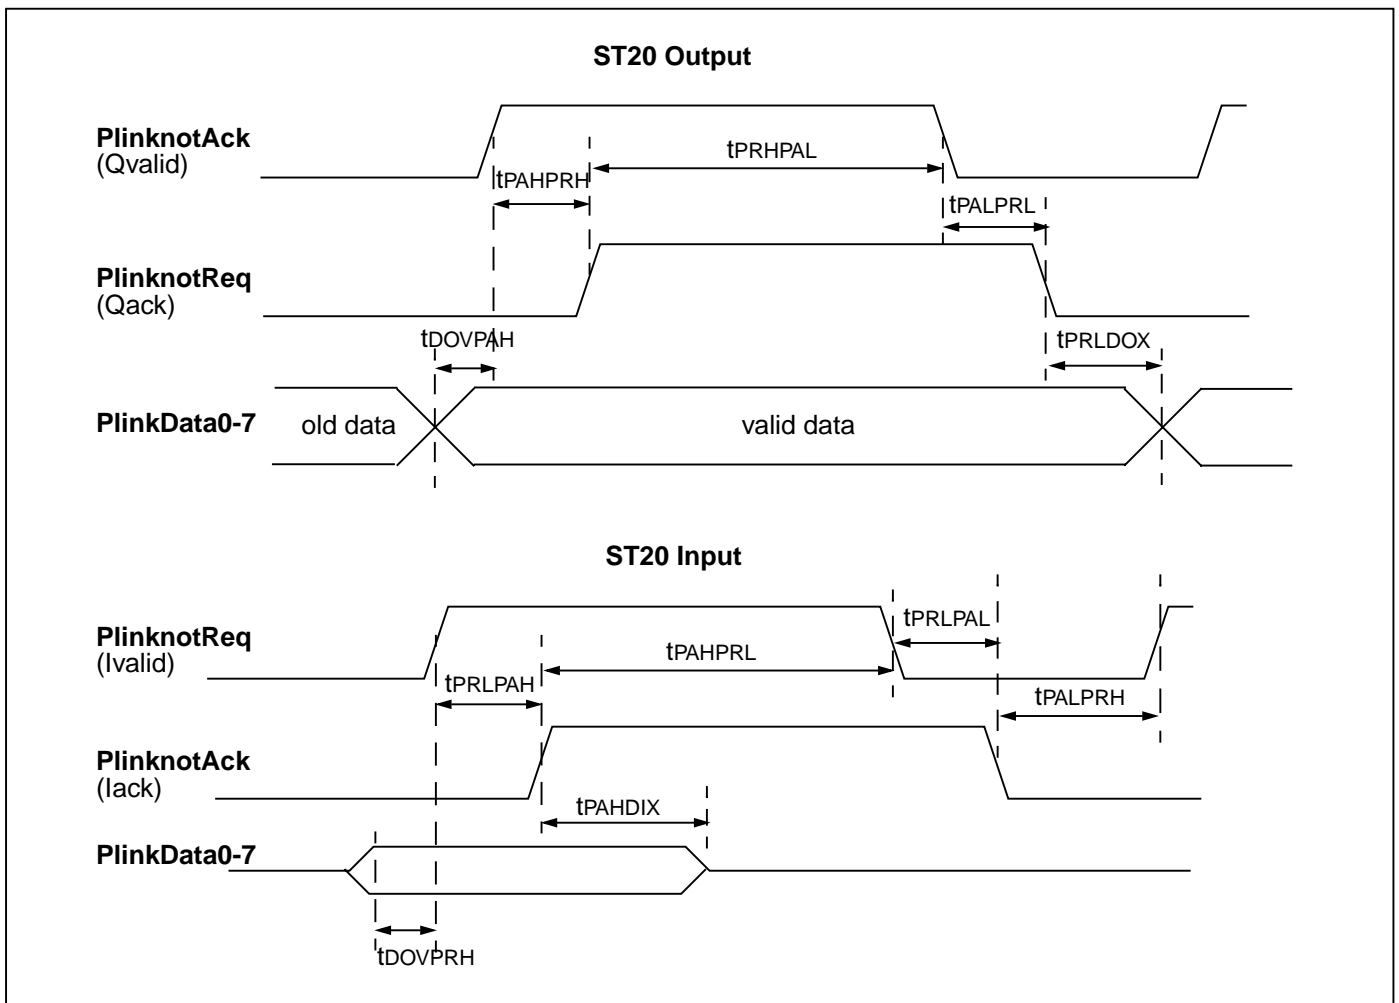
ST20 Output

PlinknotAck (Qvalid)

tPRHPAL

tPAHPRH

tPALPRL

PlinknotReq (Qack)

tDOVPAH

tPRLDOX

PlinkData0-7

old data

valid data

ST20 Input

tPRLPAL

PlinknotReq (Ivalid)

tPAHPRL

tPRLPAH

tPALPRH

PlinknotAck (Iack)

tPAHDIX

PlinkData0-7

tDOVPRH